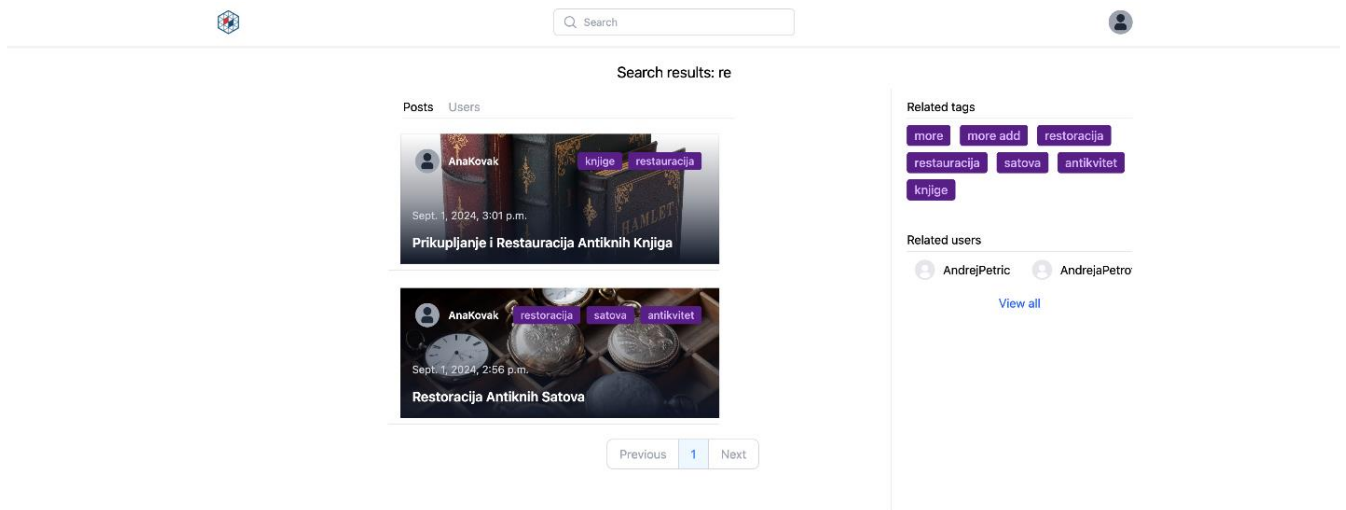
Search

Search results: re

Posts Users

AnaKovak knjige restauracija

Sept. 1, 2024, 3:01 p.m.

Prikupljanje i Restauracija Antiknih Knjiga

AnaKovak restoracija satova antikvitet

Sept. 1, 2024, 2:56 p.m.

Restoracija Antiknih Satova

Previous 1 Next

Related tags

more more add restoracija restauracija satova antikvitet knjige

Related users

AndrejPetric AndrejaPetro

View all